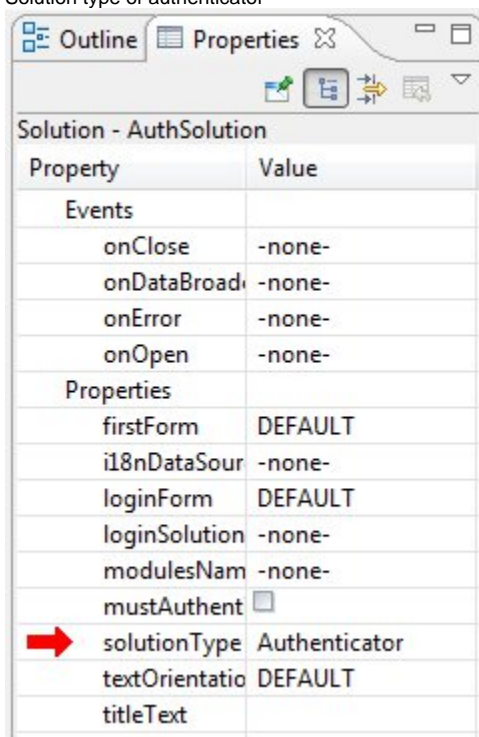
Solution type of authenticator

Outline | Properties

Solution - AuthSolution

| Property | Value |
|---|---|
| Events | |
| onClose | -none- |
| onDataBroad | -none- |
| onError | -none- |
| onOpen | -none- |
| Properties | |
| firstForm | DEFAULT |
| i18nDataSour | -none- |
| loginForm | DEFAULT |
| loginSolution | -none- |
| modulesNam | -none- |
| mustAuthent | |
| solutionType | Authenticator |
| textOrientatio | DEFAULT |
| titleText | |